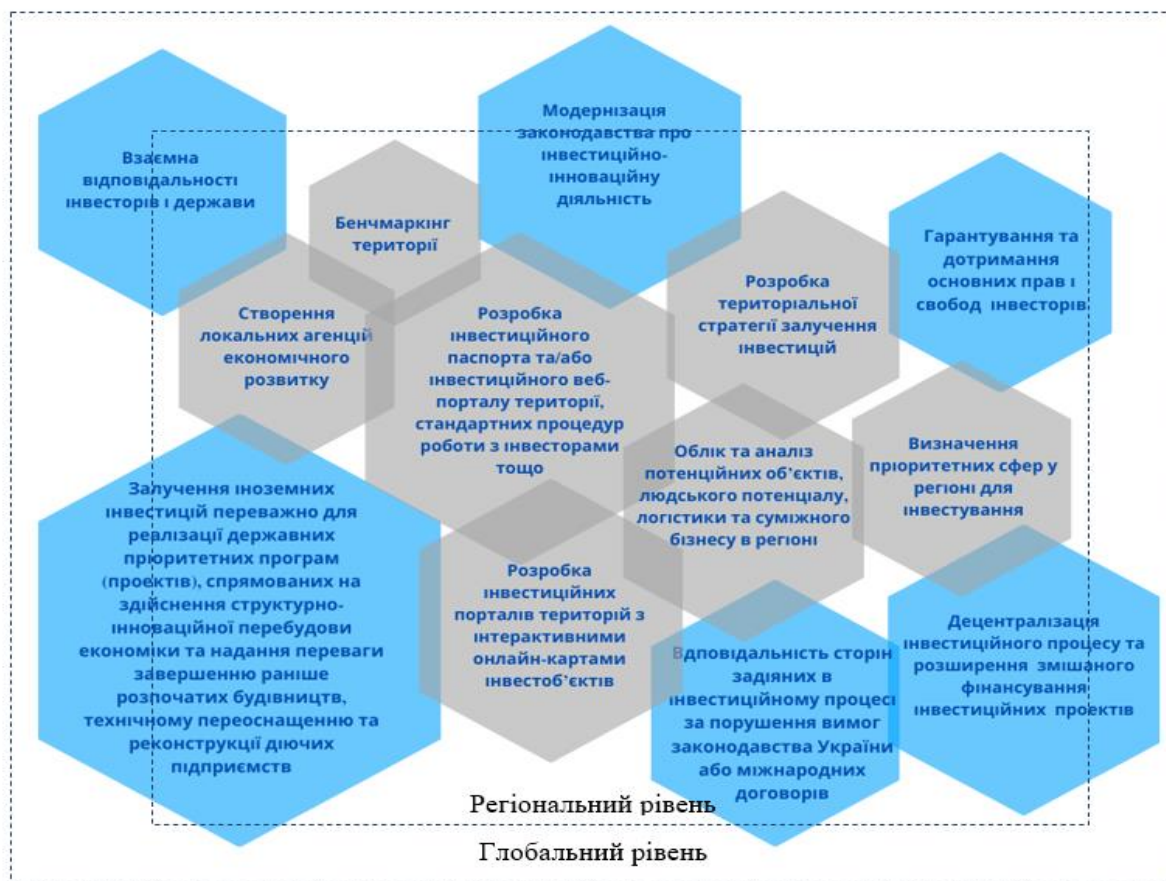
Взаємна відповідальності інвесторів і держави

Модернізація законодавства про інвестиційно-інноваційну діяльність

Бенчмаркінг території

Гарантування та дотримання основних прав і свобод інвесторів

Створення локальних агенцій економічного розвитку

Розробка інвестиційного паспорта та/або інвестиційного веб-порталу території, стандартних процедур роботи з інвесторами тощо

Розробка територіальної стратегії залучення інвестицій

Облік та аналіз потенційних об'єктів, людського потенціалу, логістики та суміжного бізнесу в регіоні

Визначення пріоритетних сфер у регіоні для інвестування

Залучення іноземних інвестицій переважно для реалізації державних пріоритетних програм (проектів), спрямованих на здійснення структурно-інноваційної перебудови економіки та надання переваги завершенню раніше розпочатих будівництв, технічному переоснащенню та реконструкції діючих підприємств

Розробка інвестиційних порталів територій з інтерактивними онлайн-картами інвестоб'єктів

Відповідальність сторін задіяних в інвестиційному процесі за порушення вимог законодавства України або міжнародних договорів

Децентралізація інвестиційного процесу та розширення змішаного фінансування інвестиційних проектів

Регіональний рівень

Глобальний рівень